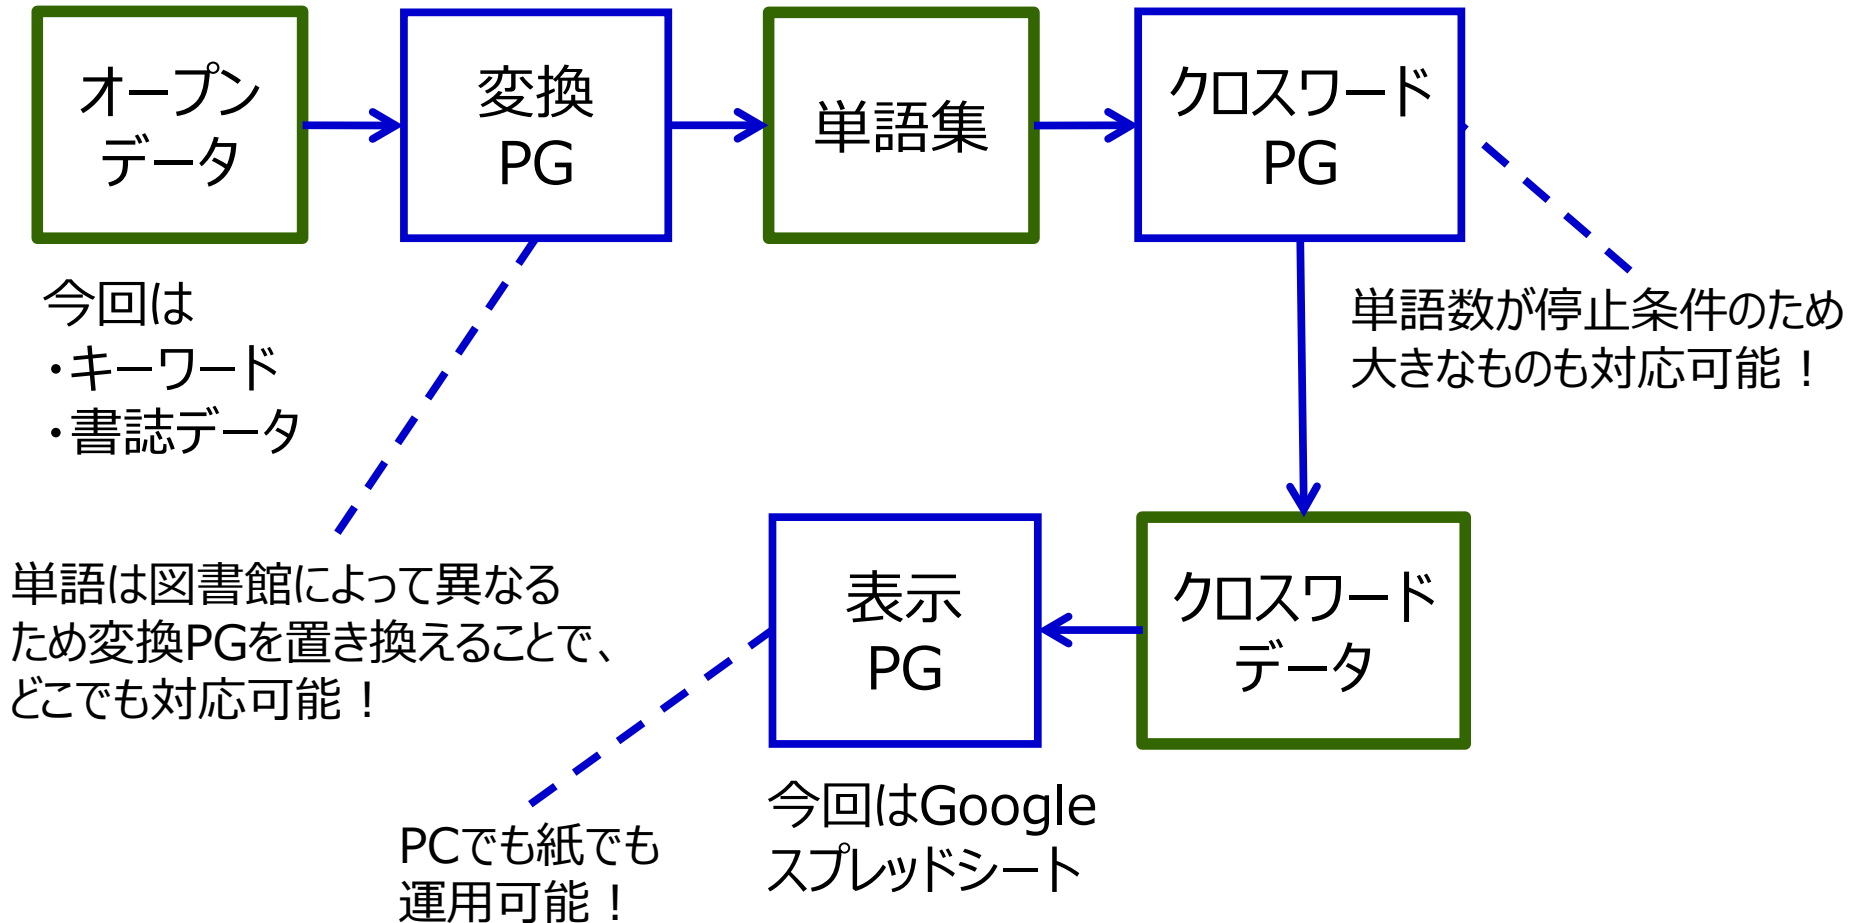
オープン
データ

変換
PG

単語集

クロスワード
PG

今回は
・キーワード
・書誌データ

単語数が停止条件のため
大きなものも対応可能！

単語は図書館によって異なる
ため変換PGを置き換えることで、
どこでも対応可能！

表示
PG

クロスワード
データ

今回はGoogle
スプレッドシート

PCでも紙でも
運用可能！